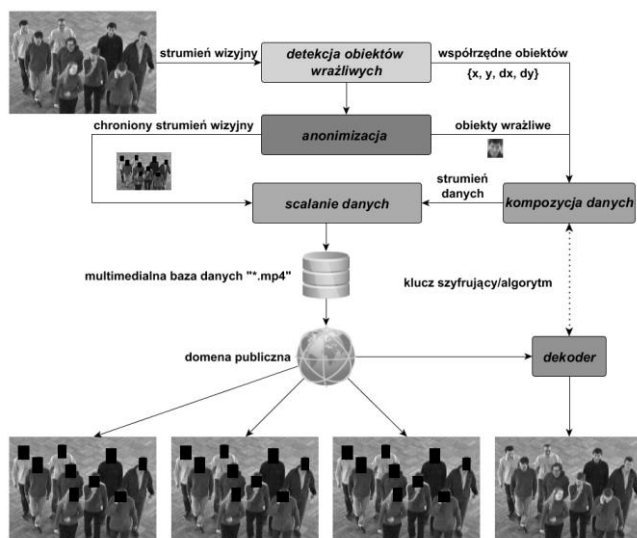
strumień wizyjny

detekcja obiektów wrażliwych

współrzędne obiektów
{x, y, dx, dy}

chroniony strumień wizyjny

anonimizacja

obiekty wrażliwe

strumień danych

scalanie danych

kompozycja danych

multimedialna baza danych "*.mp4"

klucz szyfrujący/algorytm

domena publiczna

dekoder